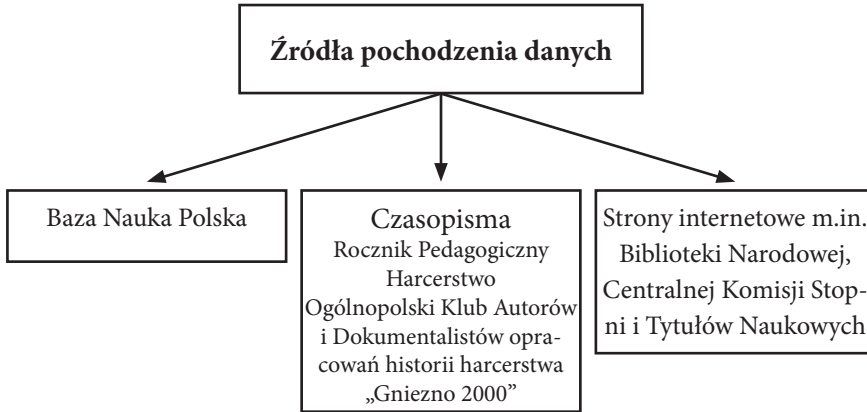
**Źródła pochodzenia danych**

Baza Nauka Polska

Czasopisma
Rocznik Pedagogiczny
Harcerstwo
Ogólnopolski Klub Autorów i Dokumentalistów opracowań historii harcerstwa „Gniezno 2000”

Strony internetowe m.in. Biblioteki Narodowej, Centralnej Komisji Stopni i Tytułów Naukowych